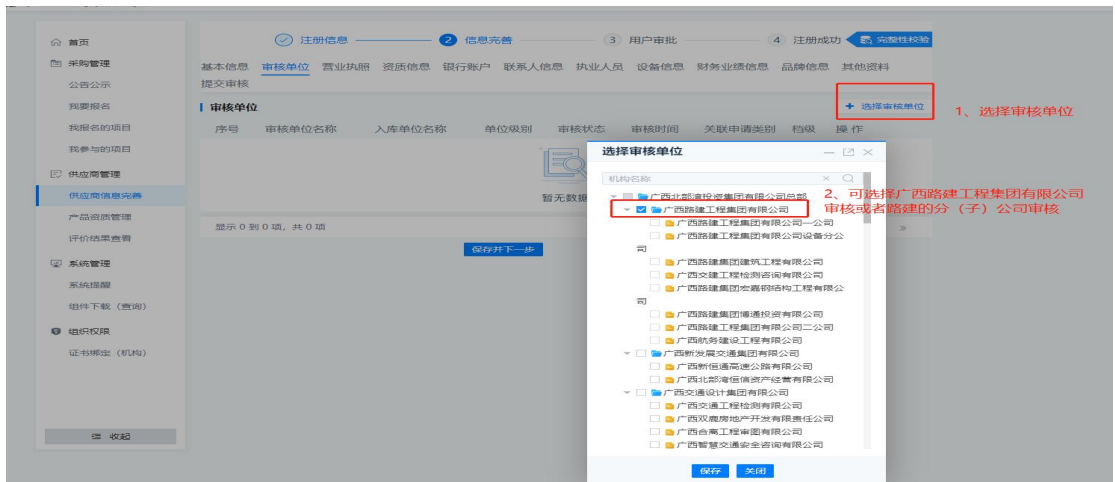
首页
采购管理
公告公示
我要报名
我报名的项目
我参与的项目
供应商管理
供应商信息完善
产品资质管理
评价结果查看
系统管理
系统提醒
组件下载（查询）
组织权限
证书绑定（机构）
收起

注册信息 2 信息完善 3 用户审批 4 注册成功 完整性校验

基本信息 审核单位 营业执照 资质信息 银行账户 联系人信息 执业人员 设备信息 财务业绩信息 品牌信息 其他资料 提交审核

审核单位
+ 选择审核单位
1、选择审核单位

| 序号 | 审核单位名称 | 入库单位名称 | 单位级别 | 审核状态 | 审核时间 | 关联申请类别 | 档级 | 操作 |
|---|---|---|---|---|---|---|---|---|

暂无数据
显示 0 到 0 项，共 0 项
保存并下一步

选择审核单位
机构名称
广西北部湾投资集团有限公司总部
广西路建工程集团有限公司
2、可选择广西路建工程集团有限公司审核或者路建的分（子）公司审核
广西路建工程集团有限公司一公司
广西路建工程集团有限公司设备分公司
广西路建集团建筑工程有限公司
广西交建工程检测咨询有限公司
广西路建集团宏嘉钢结构工程有限公司
广西路建集团博通投资有限公司
广西路建工程集团有限公司二公司
广西航务建设工程有限公司
广西新发展交通集团有限公司
广西新恒通高速公路有限公司
广西北部湾恒信资产经营有限公司
广西交通设计集团有限公司
广西交通工程检测有限公司
广西双鹰房地产开发有限责任公司
广西合高工程审图有限公司
广西智慧交通安全咨询有限公司
保存 关闭